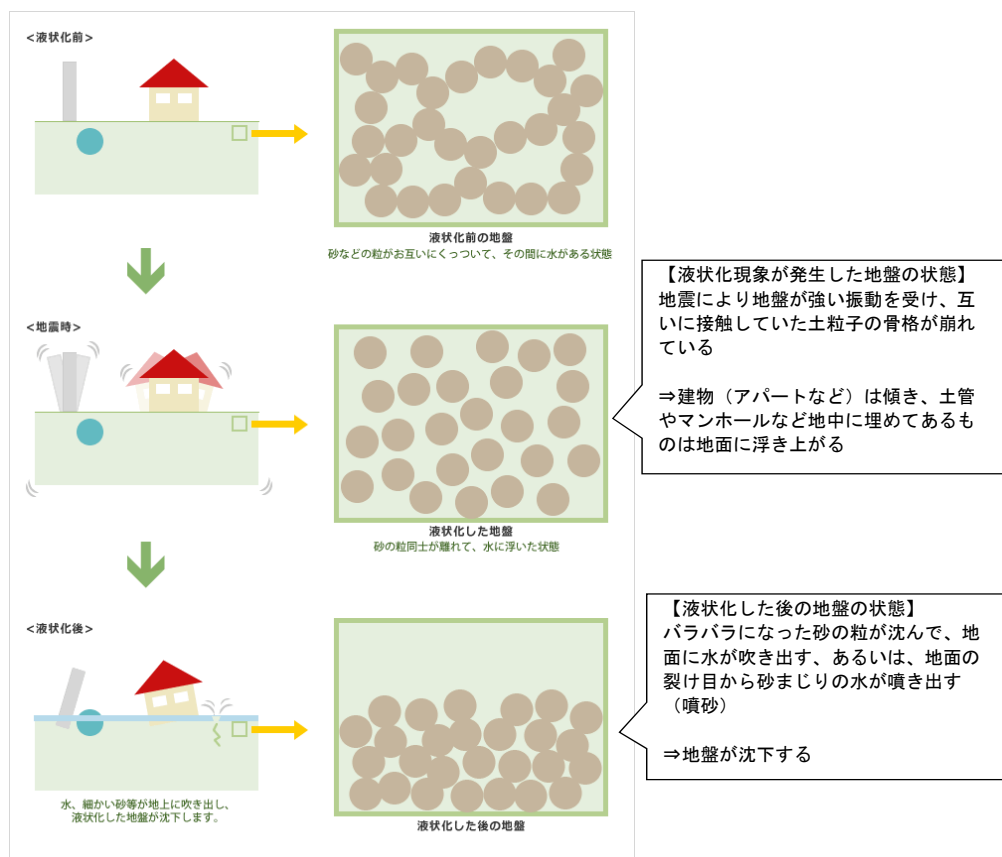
<液状化前>

液状化前の地盤
砂などの粒がお互いにくっついて、その間に水がある状態

<地震時>

液状化した地盤
砂の粒同士が離れて、水に浮いた状態

【液状化現象が発生した地盤の状態】
地震により地盤が強い振動を受け、互いに接触していた土粒子の骨格が崩れている

⇒建物（アパートなど）は傾き、土管やマンホールなど地中に埋めてあるものは地面に浮き上がる

<液状化後>

水、細かい砂等が地上に吹き出し、液状化した地盤が沈下します。

液状化した後の地盤

【液状化した後の地盤の状態】
バラバラになった砂の粒が沈んで、地面に水が吹き出す、あるいは、地面の裂け目から砂まじりの水が噴き出す（噴砂）

⇒地盤が沈下する